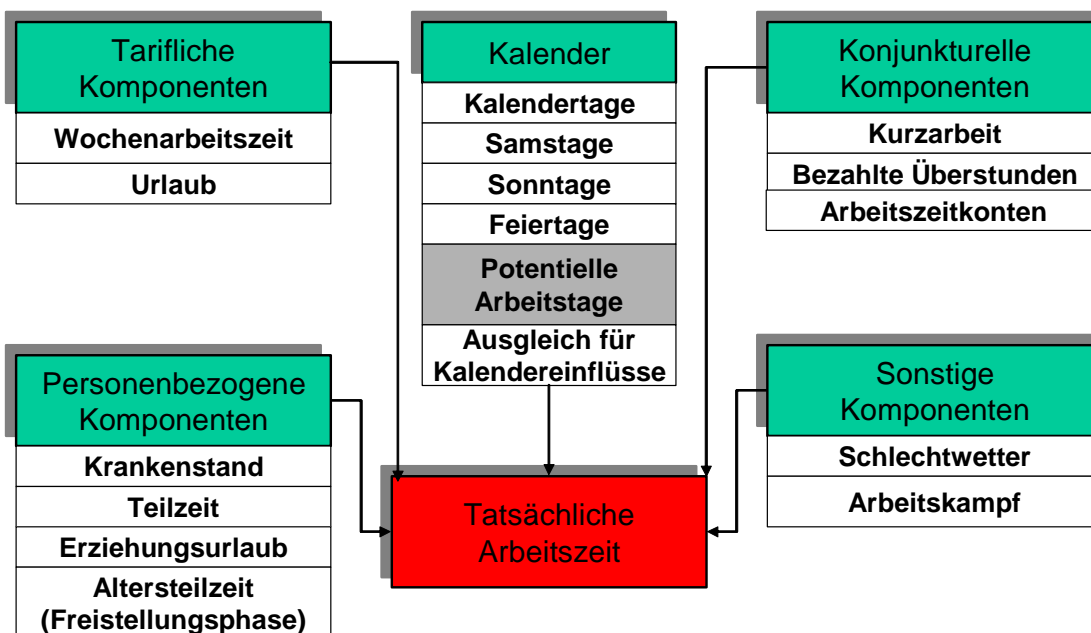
Tarifliche Komponenten

Wochenarbeitszeit

Urlaub

Kalender

Kalendertage

Samstage

Sonntage

Feiertage

Potentielle Arbeitstage

Ausgleich für Kalendereinflüsse

Konjunkturelle Komponenten

Kurzarbeit

Bezahlte Überstunden

Arbeitszeitkonten

Personenbezogene Komponenten

Krankenstand

Teilzeit

Erziehungsurlaub

Altersteilzeit (Freistellungsphase)

Tatsächliche Arbeitszeit

Sonstige Komponenten

Schlechtwetter

Arbeitskampf